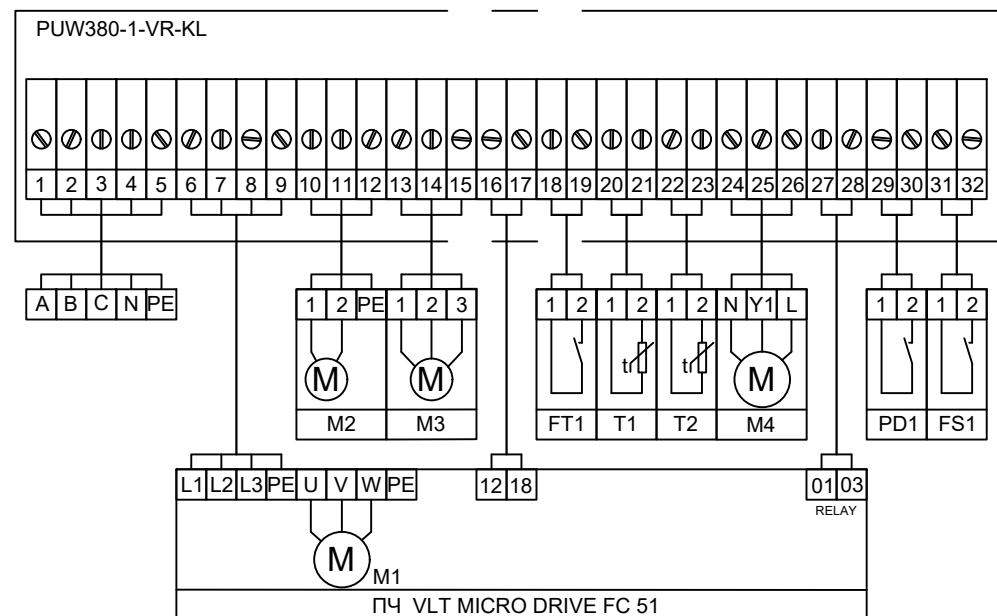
PUW380-1-VR-KL

1 2 3 4 5 6 7 8 9 10 11 12 13 14 15 16 17 18 19 20 21 22 23 24 25 26 27 28 29 30 31 32

A B C N PE

1 2 PE
M
M2

1 2 3
M
M3

1 2
FT1

1 2
t
T1

1 2
t
T2

N Y1 L
M
M4

1 2
PD1

1 2
FS1

L1 L2 L3 PE U V W PE

12 18

01 03
RELAY

M
M1

ПЧ VLT MICRO DRIVE FC 51